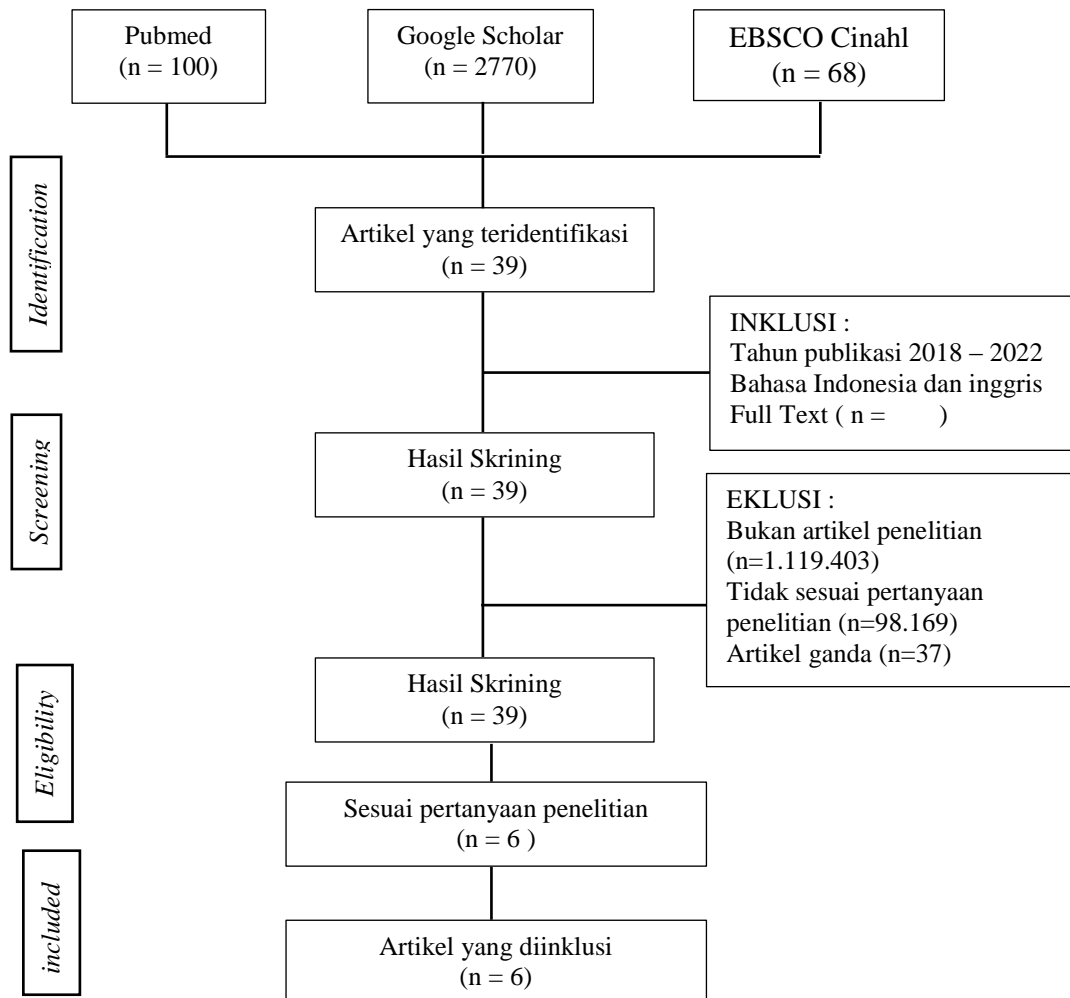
Pubmed
(n = 100)

Google Scholar
(n = 2770)

EBSCO Cinahl
(n = 68)

Identification

Artikel yang teridentifikasi
(n = 39)

INKLUSI :
Tahun publikasi 2018 – 2022
Bahasa Indonesia dan inggris
Full Text ( n = )

Screening

Hasil Skrining
(n = 39)

EKLUSI :
Bukan artikel penelitian (n=1.119.403)
Tidak sesuai pertanyaan penelitian (n=98.169)
Artikel ganda (n=37)

Eligibility

Hasil Skrining
(n = 39)

Sesuai pertanyaan penelitian
(n = 6 )

included

Artikel yang diinklusi
(n = 6)